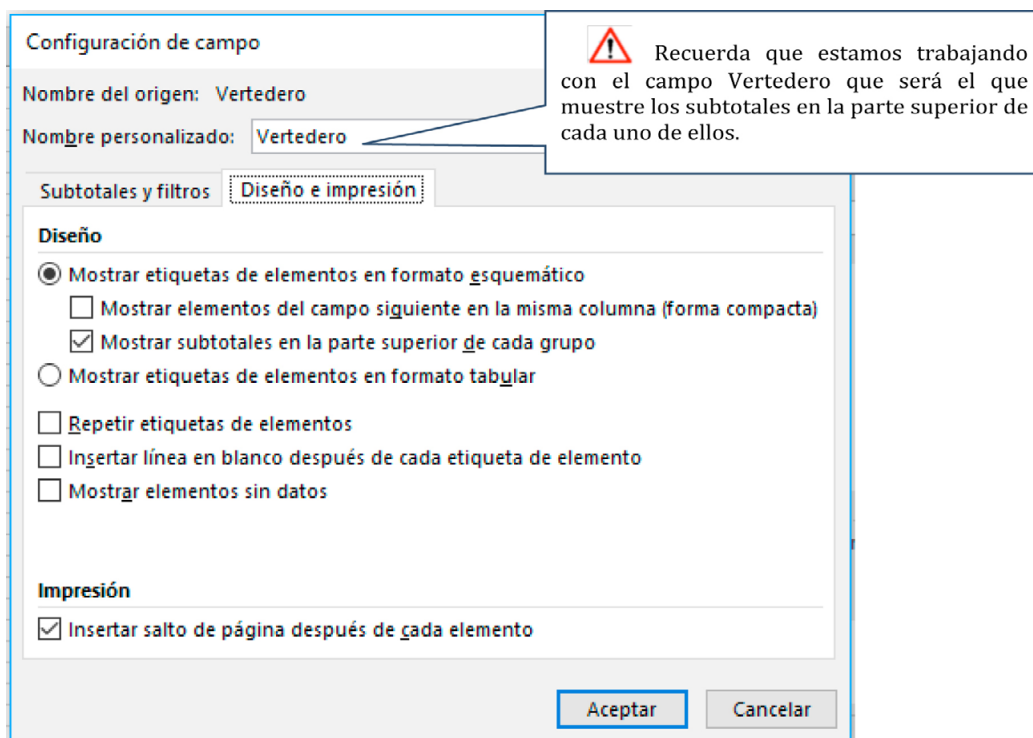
Configuración de campo

Recuerda que estamos trabajando con el campo Vertedero que será el que muestre los subtotales en la parte superior de cada uno de ellos.

Nombre del origen: Vertedero

Nombre personalizado: Vertedero

Subtotales y filtros | Diseño e impresión

Diseño

Mostrar etiquetas de elementos en formato esquemático

Mostrar elementos del campo siguiente en la misma columna (forma compacta)

Mostrar subtotales en la parte superior de cada grupo

Mostrar etiquetas de elementos en formato tabular

Repetir etiquetas de elementos

Insertar línea en blanco después de cada etiqueta de elemento

Mostrar elementos sin datos

Impresión

Insertar salto de página después de cada elemento

Aceptar | Cancelar